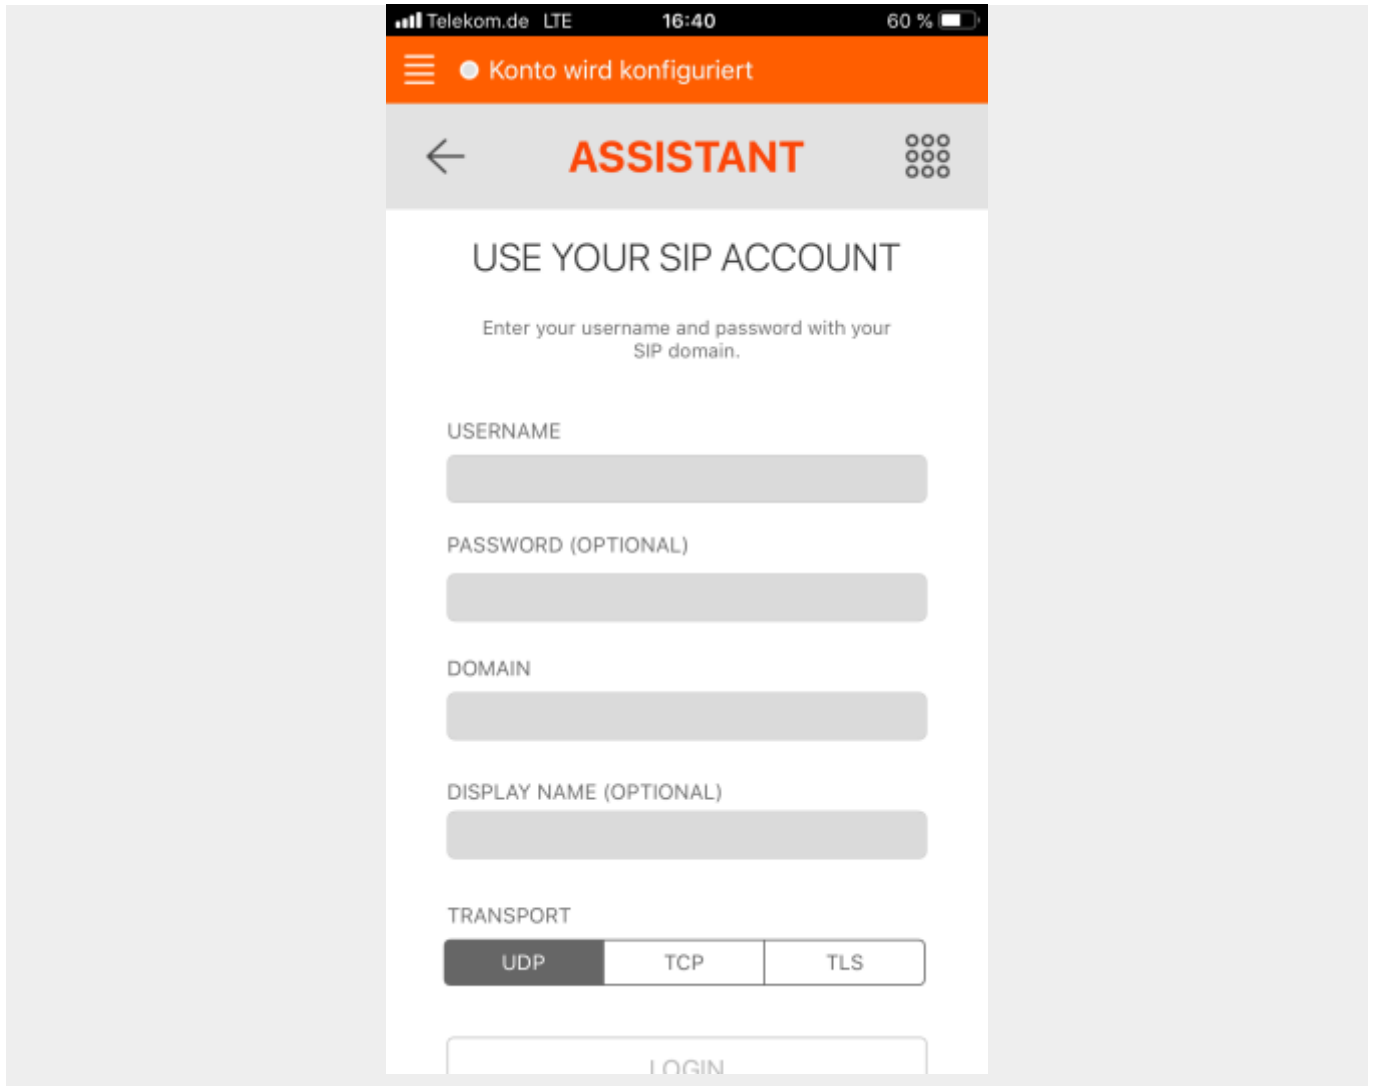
Telekom.de LTE 16:40 60 %

Konto wird konfiguriert

ASSISTANT

USE YOUR SIP ACCOUNT

Enter your username and password with your SIP domain.

USERNAME

PASSWORD (OPTIONAL)

DOMAIN

DISPLAY NAME (OPTIONAL)

TRANSPORT

UDP TCP TLS

LOGIN